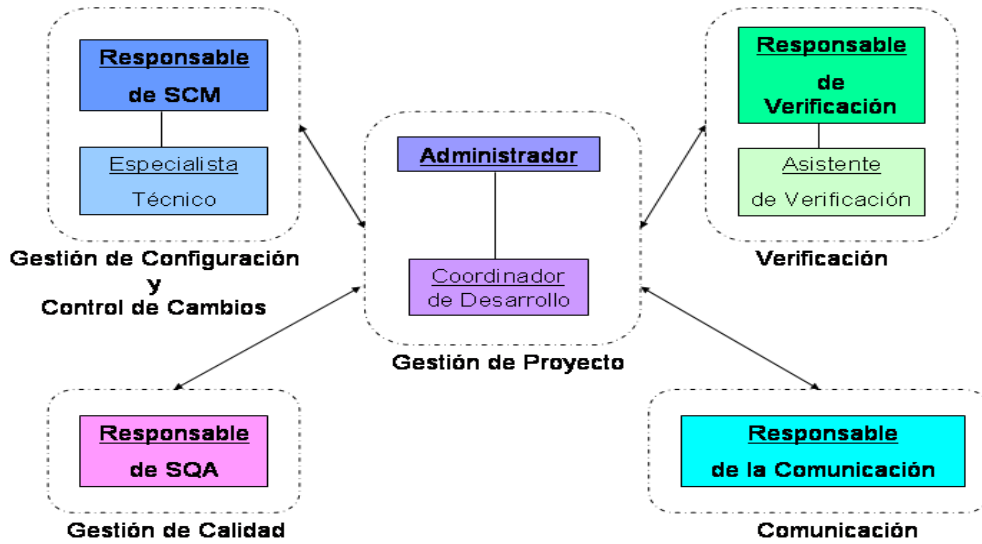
Responsable
de SCM

Especialista
Técnico

Gestión de Configuración
y
Control de Cambios

Administrador

Coordinador
de Desarrollo

Gestión de Proyecto

Responsable
de
Verificación

Asistente
de Verificación

Verificación

Responsable
de SQA

Gestión de Calidad

Responsable
de la Comunicación

Comunicación